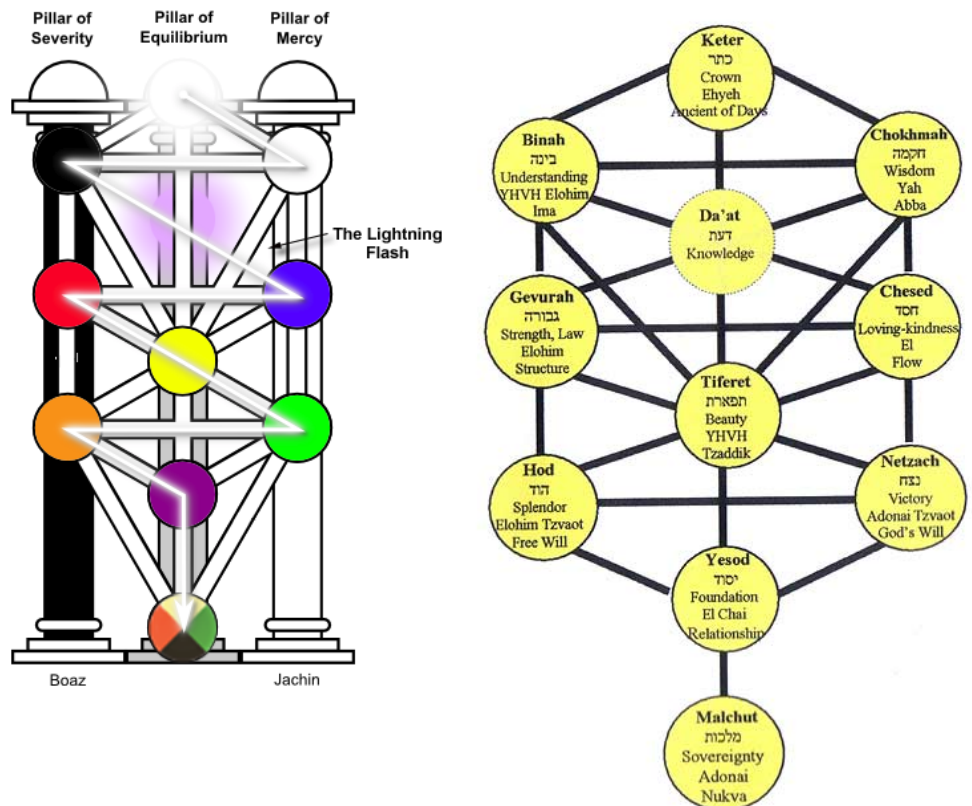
Pillar of Severity

Pillar of Equilibrium

Pillar of Mercy

The Lightning Flash

Boaz

Jachin

Keter
כתר
Crown
Ehyeh
Ancient of Days

Binah
בינה
Understanding
YHVH Elohim
Ima

Chokhmah
חכמה
Wisdom
Yah
Abba

Da'at
דעת
Knowledge

Gevurah
גבורה
Strength, Law
Elohim
Structure

Chesed
חסד
Loving-kindness
El
Flow

Tiferet
תפארת
Beauty
YHVH
Tzaddik

Hod
הוד
Splendor
Elohim Tzvaot
Free Will

Netzach
נצח
Victory
Adonai Tzvaot
God's Will

Yesod
יסוד
Foundation
El Chai
Relationship

Malchut
מלכות
Sovereignty
Adonai
Nukva